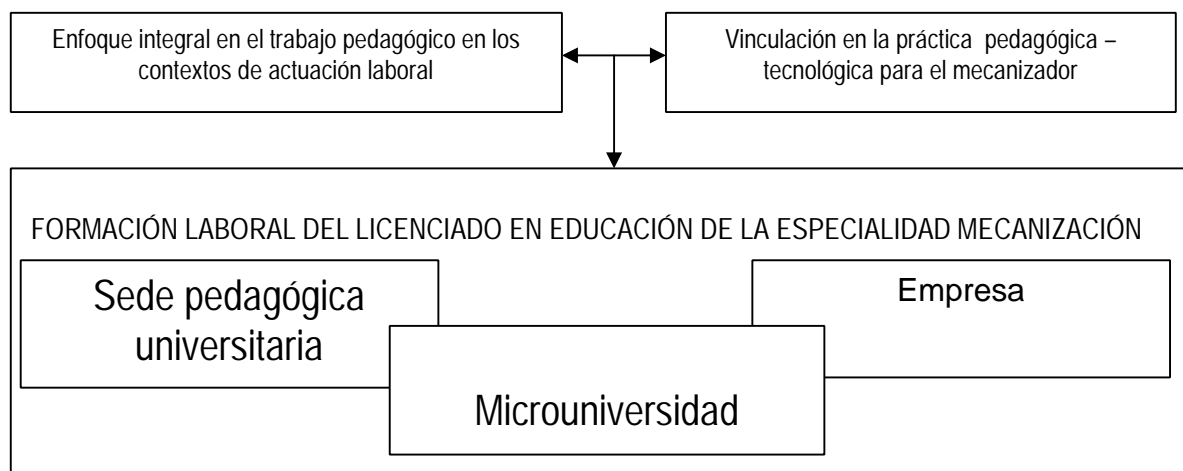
Enfoque integral en el trabajo pedagógico en los contextos de actuación laboral

Vinculación en la práctica pedagógica – tecnológica para el mecanizador

FORMACIÓN LABORAL DEL LICENCIADO EN EDUCACIÓN DE LA ESPECIALIDAD MECANIZACIÓN

Sede pedagógica universitaria

Empresa

Microuniversidad